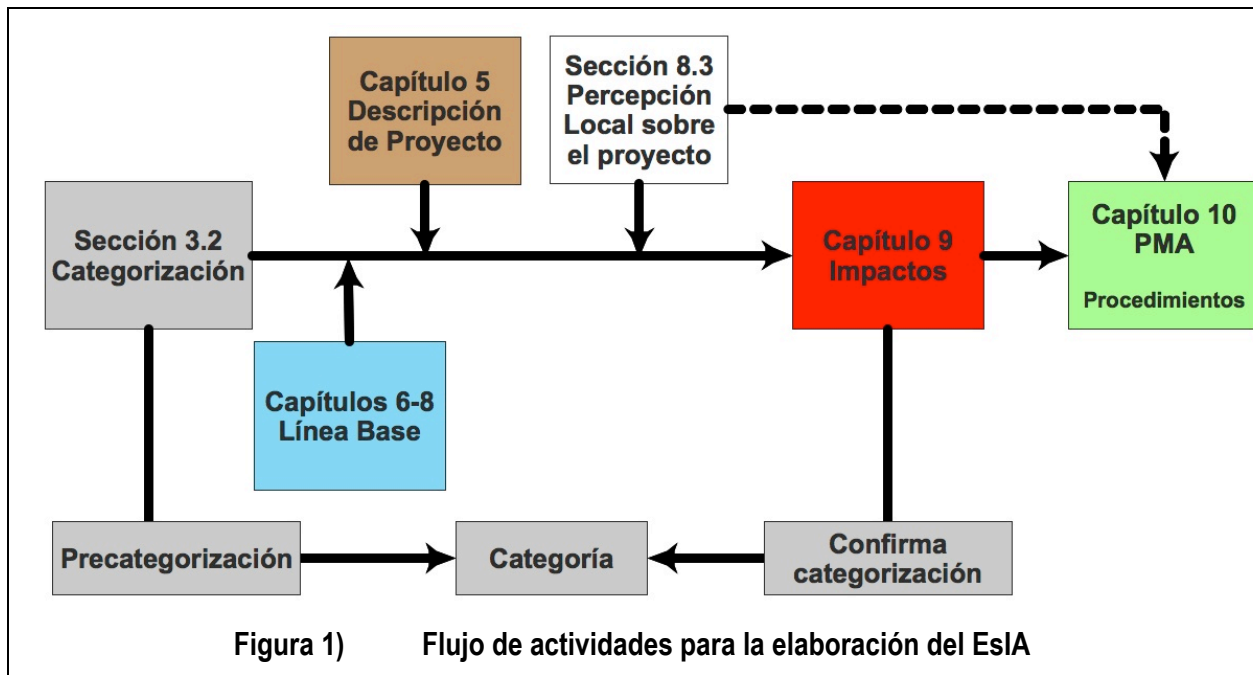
Capítulo 5
Descripción de Proyecto

Sección 8.3
Percepción Local sobre el proyecto

Sección 3.2
Categorización

Capítulo 9
Impactos

Capítulo 10
PMA

Procedimientos

Capítulos 6-8
Línea Base

Precategorización

Categoría

Confirma categorización

Figura 1) Flujo de actividades para la elaboración del EsIA